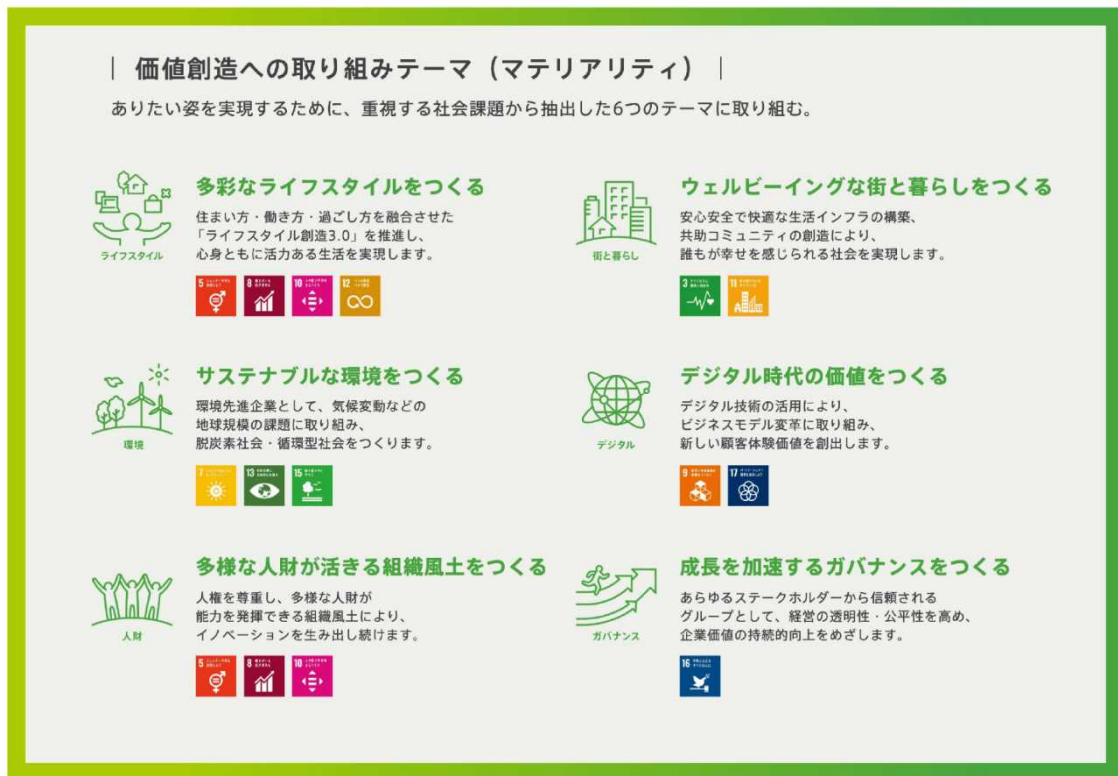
| 価値創造への取り組みテーマ(マテリアリティ) |

ありたい姿を実現するために、重視する社会課題から抽出した6つのテーマに取り組む。

ライフスタイル

多彩なライフスタイルをつくる

住まい方・働き方・過ごし方を融合させた「ライフスタイル創造3.0」を推進し、心身ともに活力ある生活を実現します。

5 8 10 12

街と暮らし

ウェルビーイングな街と暮らしをつくる

安心安全で快適な生活インフラの構築、共助コミュニティの創造により、誰もが幸せを感じられる社会を実現します。

3 11

環境

サステナブルな環境をつくる

環境先進企業として、気候変動などの地球規模の課題に取り組み、脱炭素社会・循環型社会をつくります。

7 13 15

デジタル

デジタル時代の価値をつくる

デジタル技術の活用により、ビジネスモデル変革に取り組み、新しい顧客体験価値を創出します。

9 17

人財

多様な人財が活きる組織風土をつくる

人権を尊重し、多様な人財が能力を発揮できる組織風土により、イノベーションを生み出し続けます。

5 8 10

ガバナンス

成長を加速するガバナンスをつくる

あらゆるステークホルダーから信頼されるグループとして、経営の透明性・公平性を高め、企業価値の持続的向上をめざします。

16